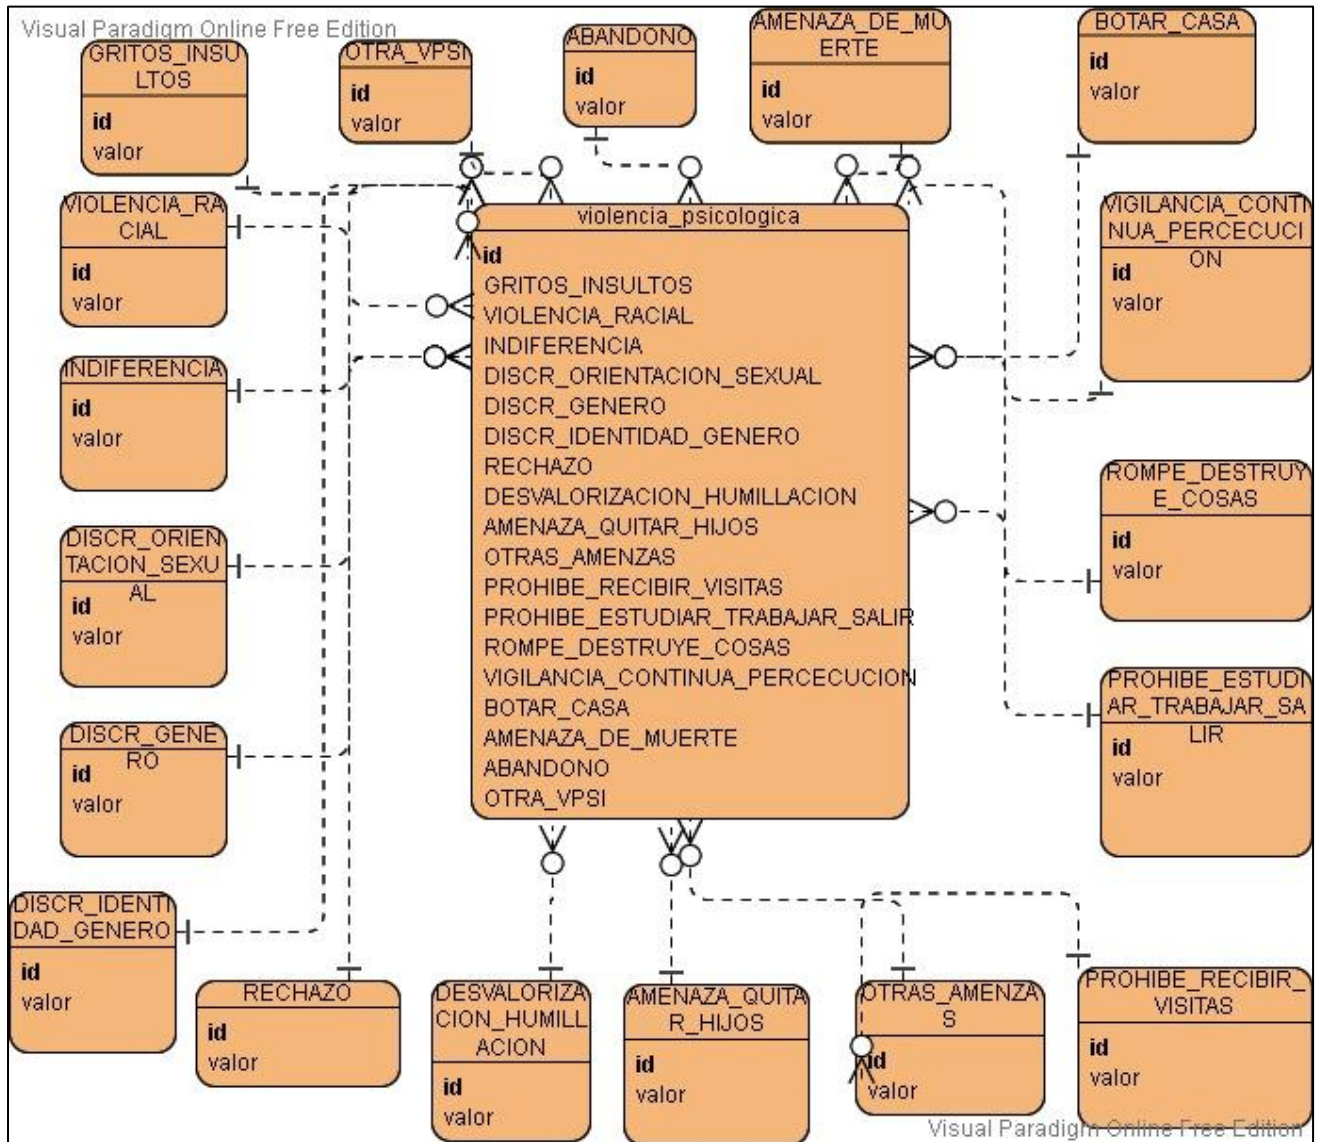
Visual Paradigm Online Free Edition

GRITOS_INSULTOS
id
valor

OTRA_VPSI
id
valor

ABANDONO
id
valor

AMENAZA_DE_MUERTE
id
valor

BOTAR_CASA
id
valor

VIOLENCIA_RACIAL
id
valor

violencia_psicologica
id
GRITOS_INSULTOS
VIOLENCIA_RACIAL
INDIFERENCIA
DISCR_ORIENTACION_SEXUAL
DISCR_GENERO
DISCR_IDENTIDAD_GENERO
RECHAZO
DESVALORIZACION_HUMILLACION
AMENAZA_QUITAR_HIJOS
OTRAS_AMENZAS
PROHIBE_RECIBIR_VISITAS
PROHIBE_ESTUDIAR_TRABAJAR_SALIR
ROMPE_DESTRUYE_COSAS
VIGILANCIA_CONTINUA_PERCECUCION
BOTAR_CASA
AMENAZA_DE_MUERTE
ABANDONO
OTRA_VPSI

VIGILANCIA_CONTINUA_PERCECUCION
id
valor

INDIFERENCIA
id
valor

ROMPE_DESTRUYE_COSAS
id
valor

DISCR_ORIENTACION_SEXUAL
id
valor

PROHIBE_ESTUDIAR_TRABAJAR_SALIR
id
valor

DISCR_GENERO
id
valor

DISCR_IDENTIDAD_GENERO
id
valor

RECHAZO
id
valor

DESVALORIZACION_HUMILLACION
id
valor

AMENAZA_QUITAR_HIJOS
id
valor

OTRAS_AMENZAS
id
valor

PROHIBE_RECIBIR_VISITAS
id
valor

Visual Paradigm Online Free Edition